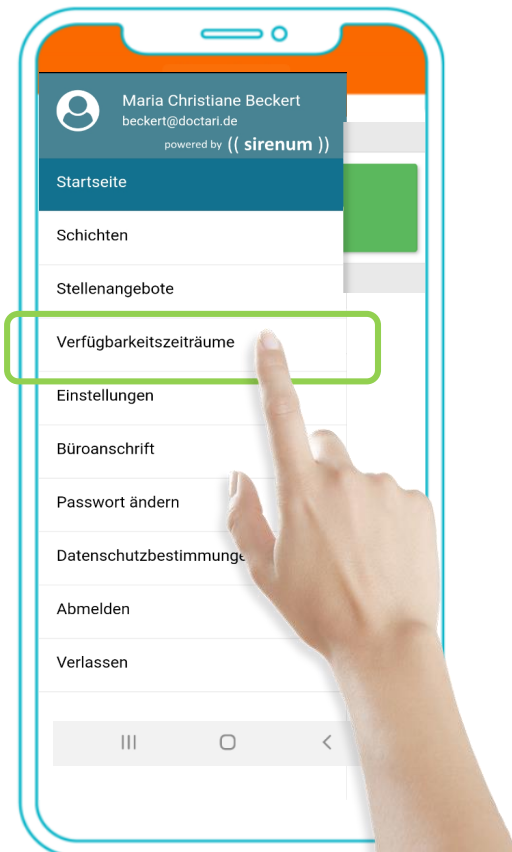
Maria Christiane Beckert
beckert@doctari.de
powered by (( sirenum ))

Startseite

Schichten

Stellenangebote

Verfügbarkeitszeiträume

Einstellungen

Büroanschrift

Passwort ändern

Datenschutzbestimmunge

Abmelden

Verlassen